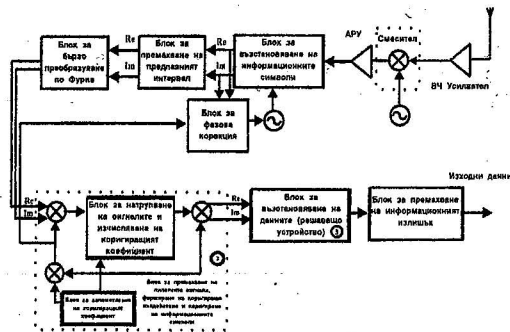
Блок за бързо преобразуване по Фурие

Re

Im

Блок за премахване на предпазният интервал

Re

Im

Блок за възстановяване на информационните символи

АРУ

Смесител

ВЧ Усилвател

Блок за фазова корекция

Изходни данни

Re'

Im'

Блок за натрупване на сигналите и изчисляване на коригиращият коефициент

Re

Im

Блок за възстановяване на данните (решаващо устройство) ③

Блок за премахване на информационният излишък

②

Блок за изчисляване на коригиращият коефициент

Блок за премахване на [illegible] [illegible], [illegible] на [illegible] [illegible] и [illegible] на информационните символи

①